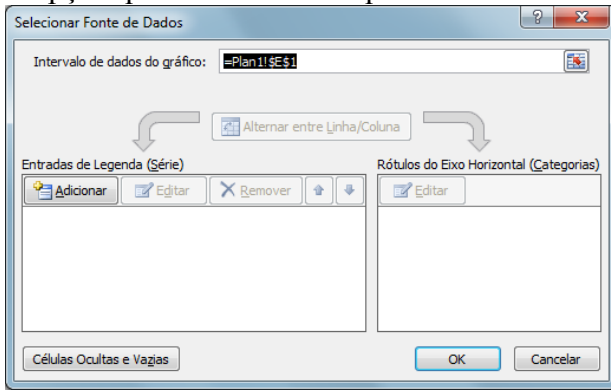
Selecionar Fonte de Dados

?

Intervalo de dados do gráfico: =Plan1!$E$1

Alternar entre Linha/Coluna

Entradas de Legenda (Série)

Adicionar

Editar

Remover

Rótulos do Eixo Horizontal (Categorias)

Editar

Células Ocultas e Vazias

OK

Cancelar